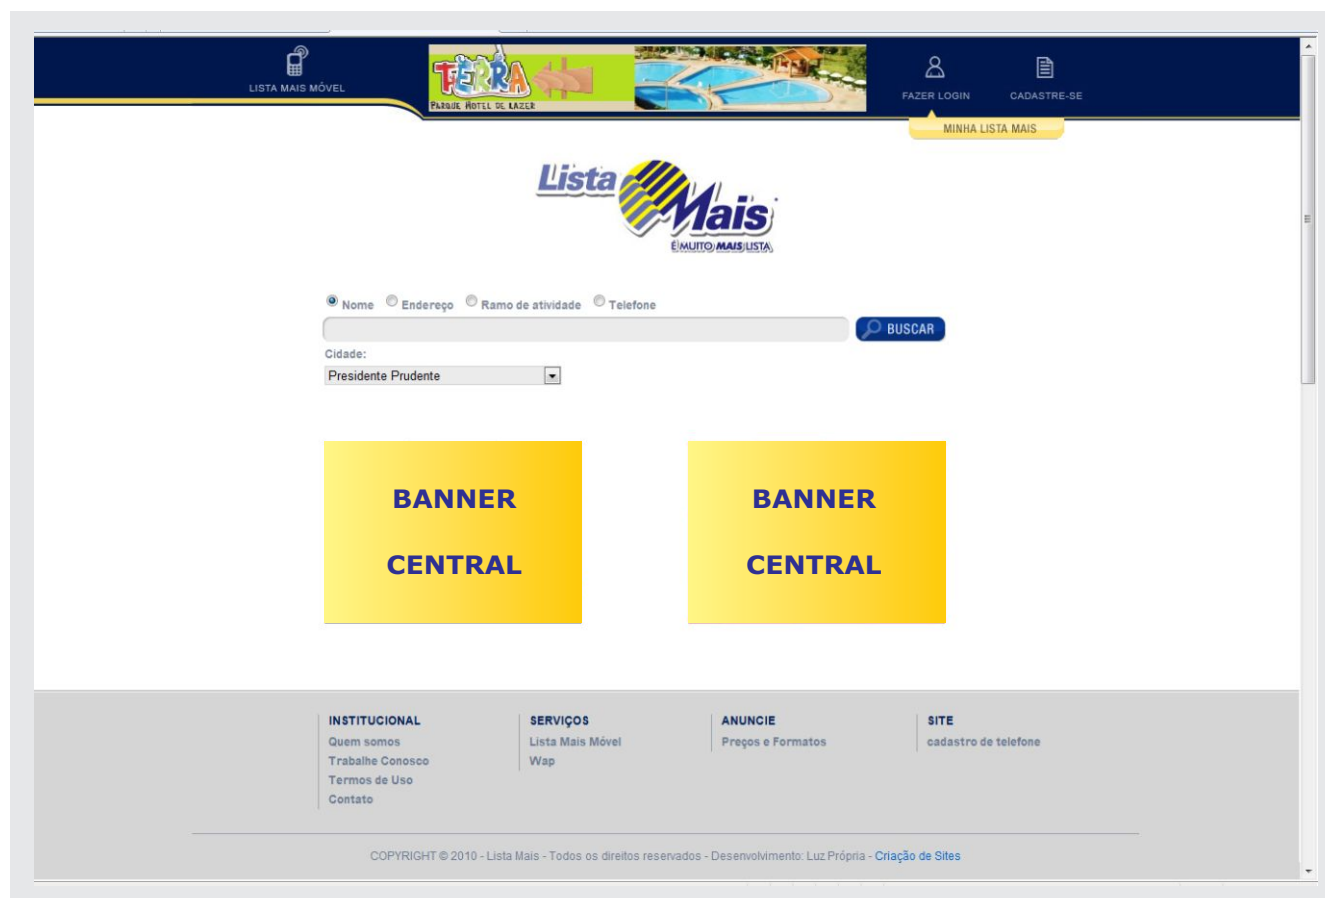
LISTA MAIS MÓVEL

TERRA
PARQUE HOTEL DE LAZER

FAZER LOGIN

CADASTRE-SE

MINHA LISTA MAIS

Lista Mais
É MUITO MAIS LISTA

Nome Endereço Ramo de atividade Telefone

BUSCAR

Cidade:

Presidente Prudente

BANNER

CENTRAL

BANNER

CENTRAL

INSTITUCIONAL
Quem somos
Trabalhe Conosco
Termos de Uso
Contato

SERVIÇOS
Lista Mais Móvel
Wap

ANUNCIE
Preços e Formatos

SITE
cadastro de telefone

COPYRIGHT © 2010 - Lista Mais - Todos os direitos reservados - Desenvolvimento: Luz Própria - Criação de Sites